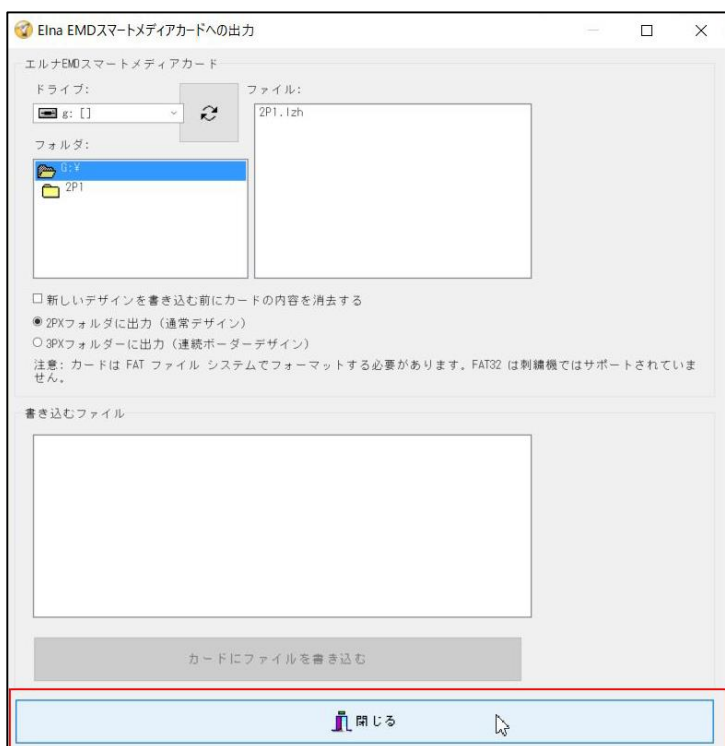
Elna EMDスマートメディアカードへの出力

エルナEMDスマートメディアカード

ドライブ:

g: []

ファイル:

2P1.lzh

フォルダ:

G:¥

2P1

□新しいデザインを書き込む前にカードの内容を消去する

◉2PXフォルダに出力（通常デザイン）

○3PXフォルダーに出力（連続ボーダーデザイン）

注意: カードは FAT ファイル システムでフォーマットする必要があります。FAT32 は刺繍機ではサポートされていません。

書き込むファイル

カードにファイルを書き込む

閉じる